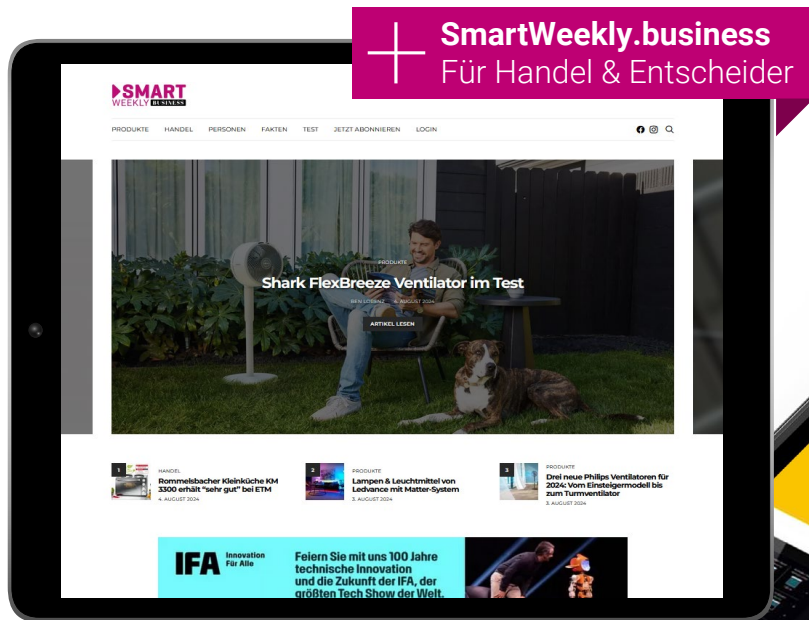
SmartWeekly.business
Für Handel & Entscheider

SMART WEEKLY BUSINESS

PRODUKTE HANDEL PERSONEN FAKTEN TEST JETZT ABONNIEREN LOGIN

PRODUKTE
Shark FlexBreeze Ventilator im Test
BEN LOBENZ · 6. AUGUST 2024
ARTIKEL LESEN

1 HANDEL
Rommelsbacher Kleinküche KM 3300 erhält "sehr gut" bei ETM
4. AUGUST 2024

2 PRODUKTE
Lampen & Leuchtmittel von Ledvance mit Matter-System
3. AUGUST 2024

3 PRODUKTE
Drei neue Philips Ventilatoren für 2024: Vom Einsteigermodell bis zum Turmventilator
3. AUGUST 2024

IFA Innovation Für Alle
Feiern Sie mit uns 100 Jahre technische Innovation und die Zukunft der IFA, der größten Tech Show der Welt.